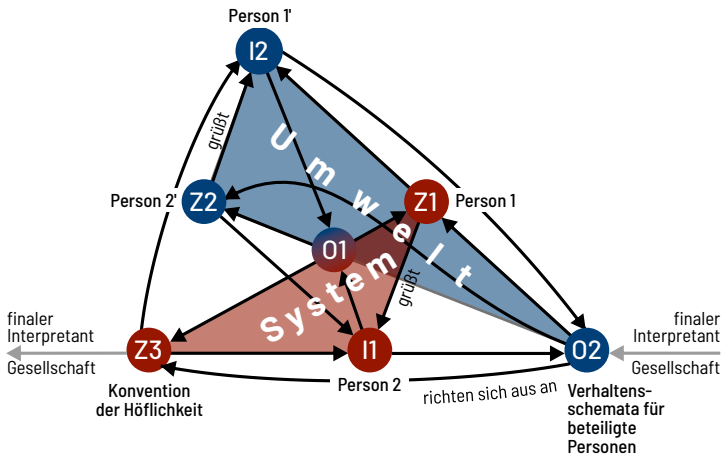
Person 1'

I2

grüßt

U m w e l t

Person 2'

Z2

Z1

Person 1

O1

S y s t e m

grüßt

finaler Interpretant

Gesellschaft

Z3

I1

O2

finaler Interpretant

Gesellschaft

Konvention der Höflichkeit

Person 2

richten sich aus an

Verhaltensschemata für beteiligte Personen